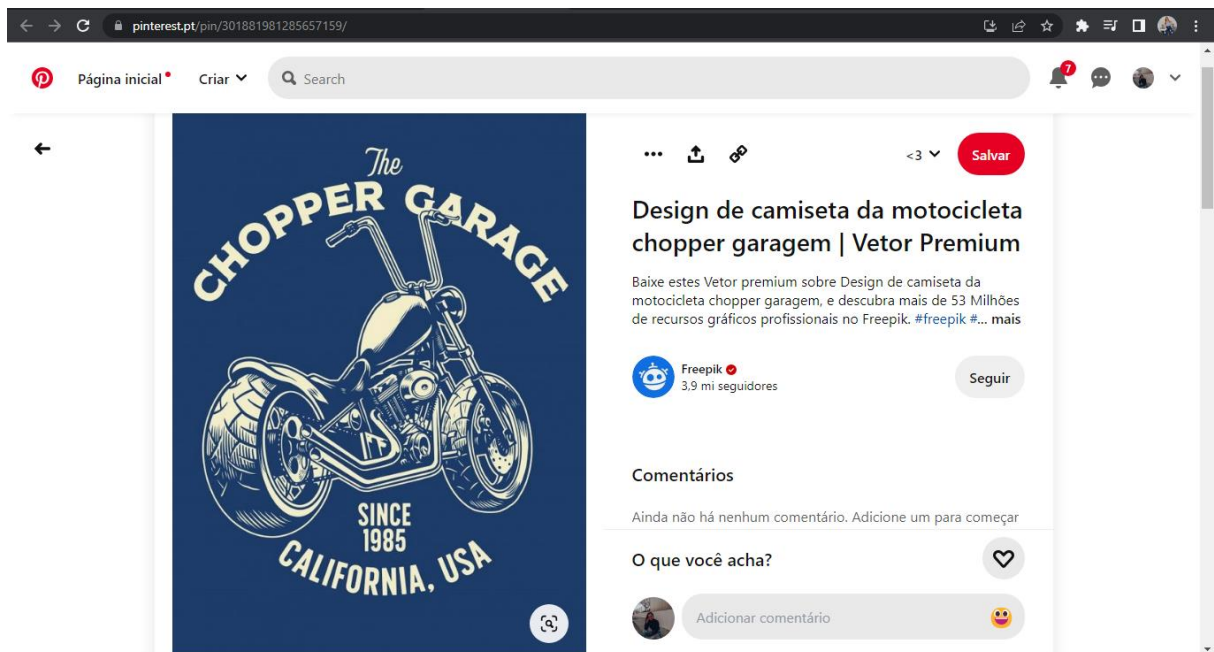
pinterest.pt/pin/301881981285657159/

Página inicial Criar Search

7

The CHOPPER GARAGE

SINCE 1985

CALIFORNIA, USA

<3 Salvar

Design de camiseta da motocicleta chopper garagem | Vetor Premium

Baixe estes Vetor premium sobre Design de camiseta da motocicleta chopper garagem, e descubra mais de 53 Milhões de recursos gráficos profissionais no Freepik. #freepik #... mais

Freepik
3,9 mi seguidores

Seguir

Comentários

Ainda não há nenhum comentário. Adicione um para começar

O que você acha?

Adicionar comentário